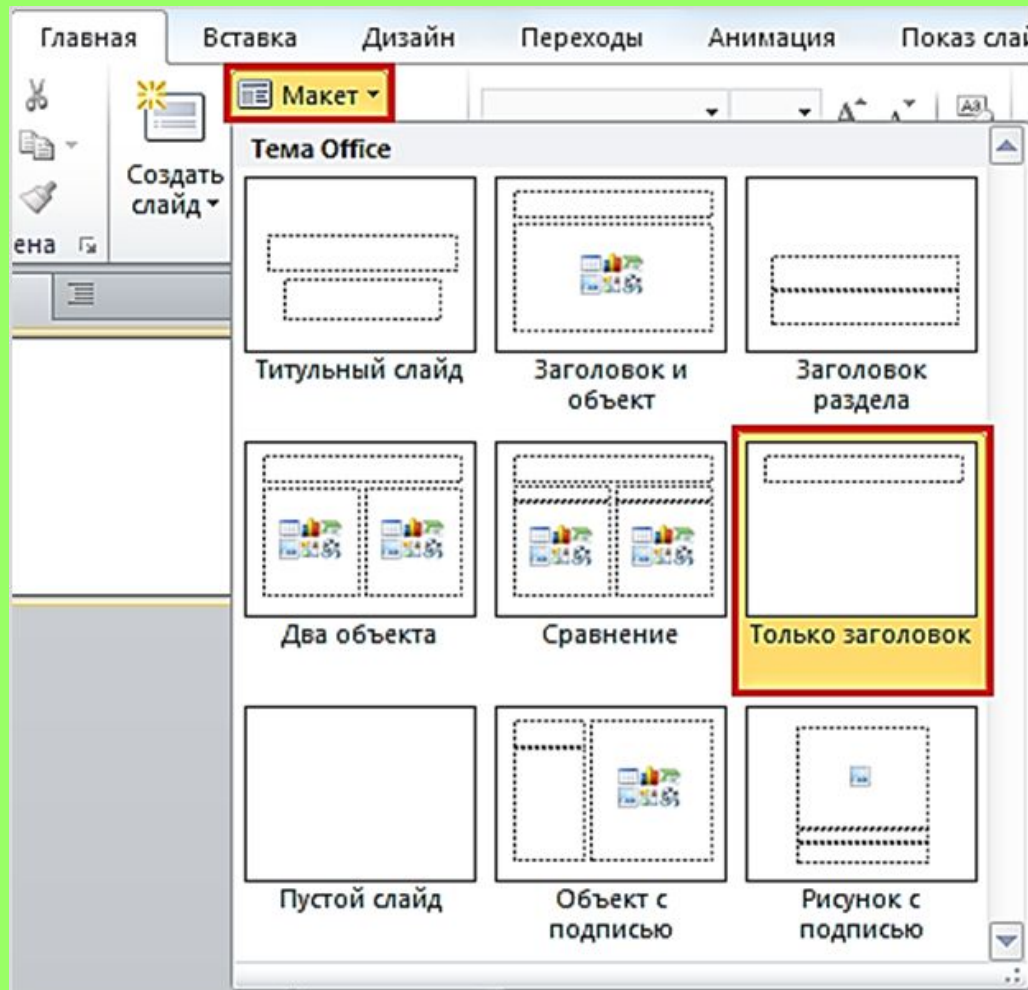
Главная Вставка Дизайн Переходы Анимация Показ слай

Макет

Создать слайд

ена

Тема Office

Титульный слайд

Заголовок и объект

Заголовок раздела

Два объекта

Сравнение

Только заголовок

Пустой слайд

Объект с подписью

Рисунок с подписью